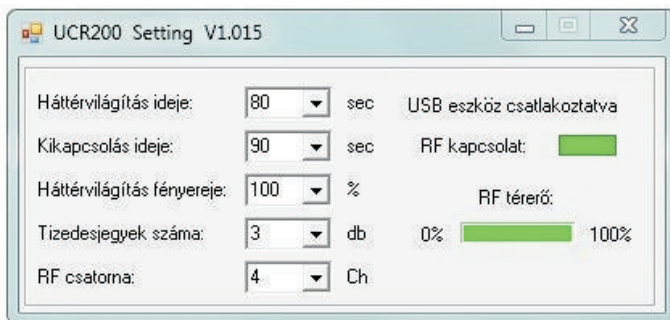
UCR200 Setting V1.015

Háttérvilágítás ideje: 80 sec
Kikapcsolás ideje: 90 sec
Háttérvilágítás fényereje: 100 %
Tizedesjegyek száma: 3 db
RF csatorna: 4 Ch

USB eszköz csatlakoztatva
RF kapcsolat:
RF térerő:
0% 100%